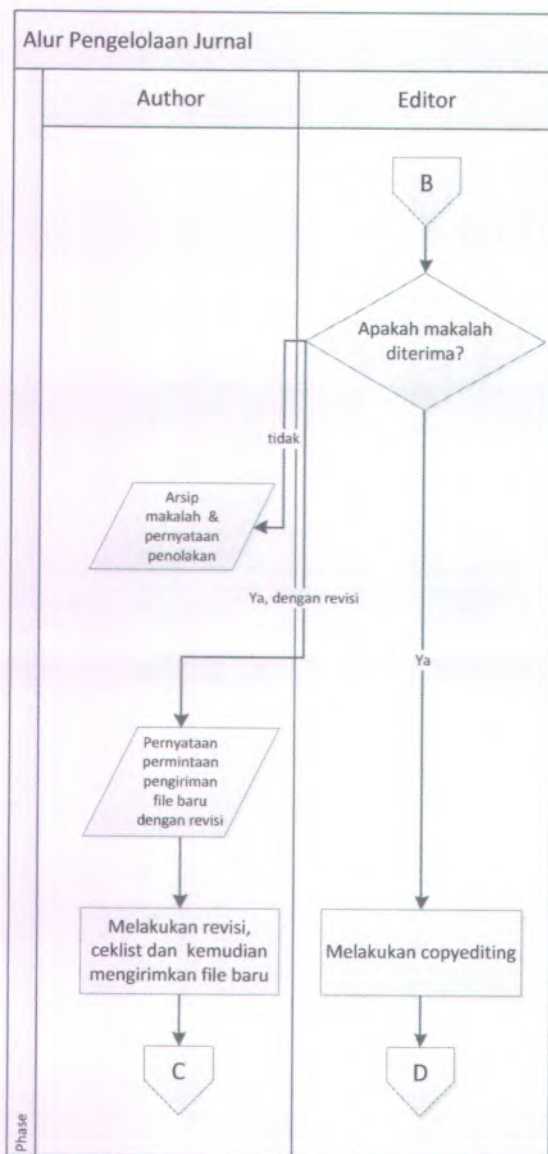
Alur Pengelolaan Jurnal

Author

Editor

B

Apakah makalah diterima?

tidak

Arsip makalah & pernyataan penolakan

Ya, dengan revisi

Ya

Pernyataan permintaan pengiriman file baru dengan revisi

Melakukan revisi, ceklist dan kemudian mengirimkan file baru

Melakukan copyediting

C

D

Phase